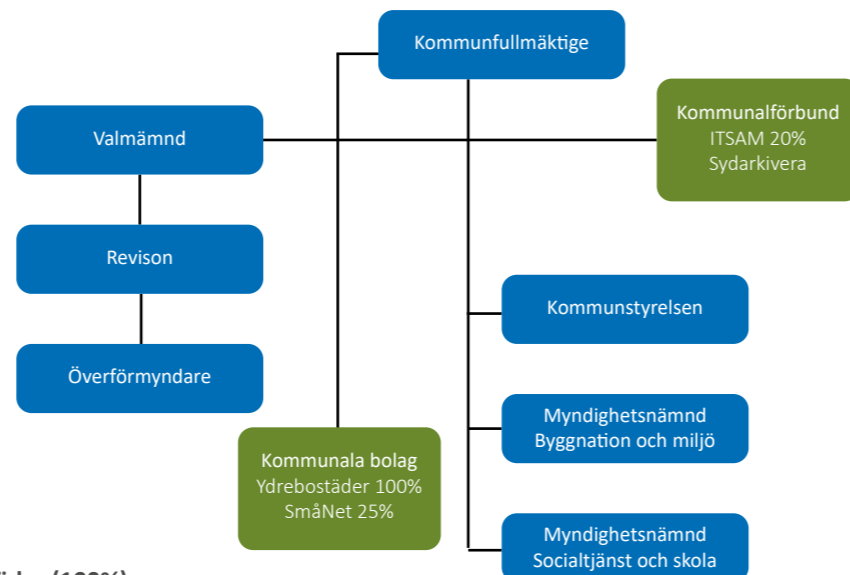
Kommunfullmäktige

Valmämnd

Kommunalförbund
ITSAM 20%
Sydarkivera

Revison

Överförmyndare

Kommunstyrelsen

Myndighetsnämnd
Byggnation och miljö

Kommunala bolag
Ydrebostäder 100%
SmåNet 25%

Myndighetsnämnd
Socialtjänst och skola

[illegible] (100%)